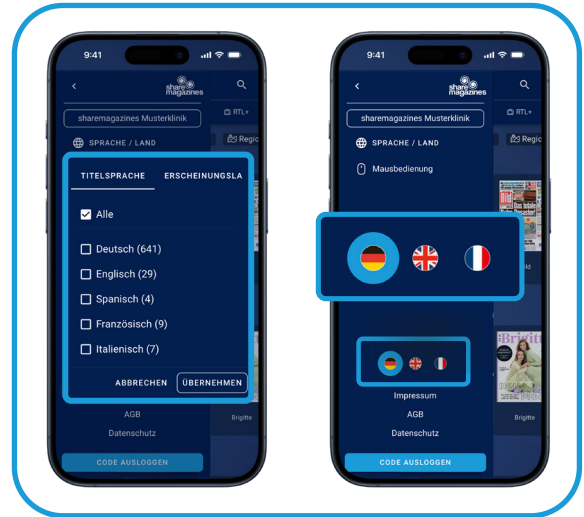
9:41

share magazines

sharemagazines Musterklinik

SPRACHE / LAND

TITELSPRACHE

ERSCHEINUNGSLA

Alle

Deutsch (641)

Englisch (29)

Spanisch (4)

Französisch (9)

Italienisch (7)

ABBRECHEN

ÜBERNEHMEN

AGB

Datenschutz

CODE AUSLOGGEN

RTL+

Regio

9:41

share magazines

sharemagazines Musterklinik

SPRACHE / LAND

Mausbedienung

Impressum

AGB

Datenschutz

CODE AUSLOGGEN

RTL+

Regio

Brigitte

Brigitte